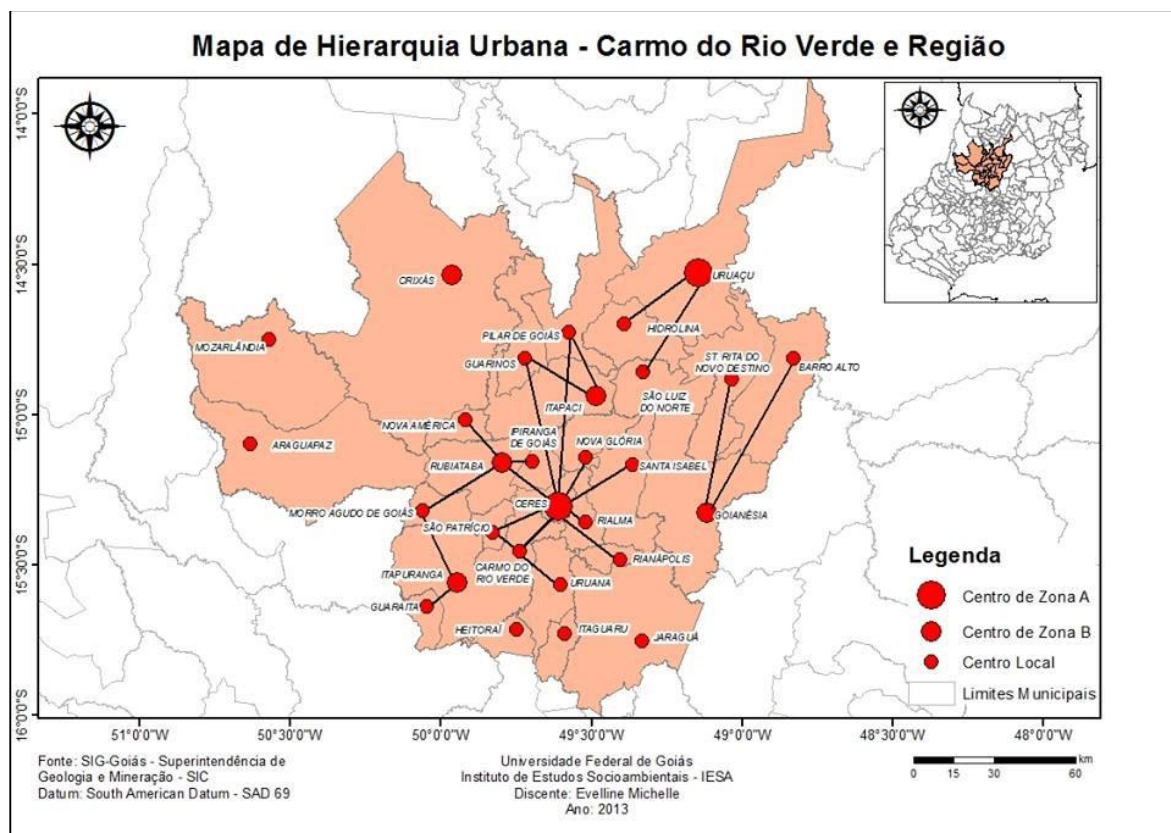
Mapa de Hierarquia Urbana - Carmo do Rio Verde e Região

14°0'0"S
14°30'0"S
15°0'0"S
15°30'0"S
16°0'0"S

CRIXÁS
URUAÇU
MOZARLÂNDIA
PILAR DE GOIÁS
HIDROLINA
GUARINOS
ST. RITA DO NOVO DESTINO
BARRO ALTO
ITAPACI
SÃO LUIZ DO NORTE
NOVA AMÉRICA
IPIRANGA DE GOIÁS
NOVA GLÓRIA
ARAGUAPAZ
RUBIATABA
SANTA ISABEL
CERES
MORRO AGUDO DE GOIÁS
SÃO PATRÍCIO
RIALMA
GOIANÉSIA
CARMO DO RIO VERDE
RIANÁPOLIS
ITAPURANGA
URUANA
GUARAITA
HEITORAÍ
ITAGUARU
JARAGUÁ

Legenda
Centro de Zona A
Centro de Zona B
Centro Local
Limites Municipais

51°0'0"W
50°30'0"W
50°0'0"W
49°30'0"W
49°0'0"W
48°30'0"W
48°0'0"W

Fonte: SIG-Goiás - Superintendência de Geologia e Mineração - SIC
Datum: South American Datum - SAD 69

Universidade Federal de Goiás
Instituto de Estudos Socioambientais - IESA
Discente: Evelline Michelle
Ano: 2013

km
0 15 30 60